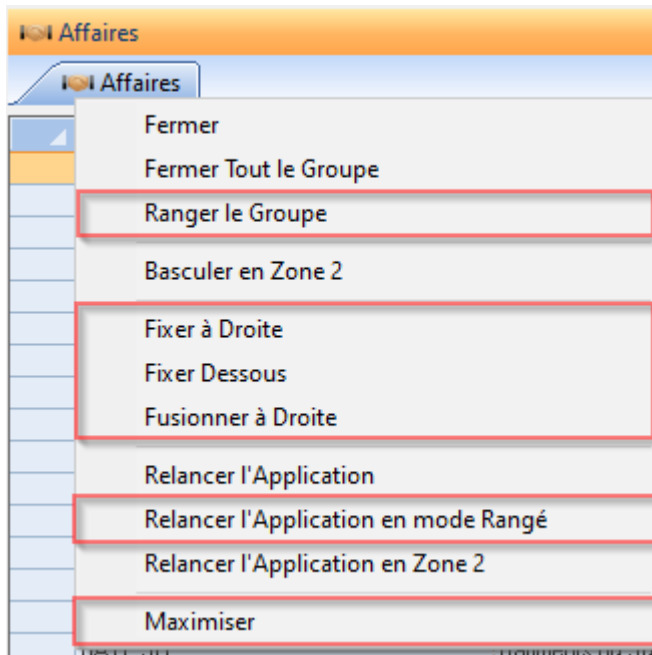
Affaires

Affaires

Fermer
Fermer Tout le Groupe
Ranger le Groupe
Basculer en Zone 2
Fixer à Droite
Fixer Dessous
Fusionner à Droite
Relancer l'Application
Relancer l'Application en mode Rangé
Relancer l'Application en Zone 2
Maximiser